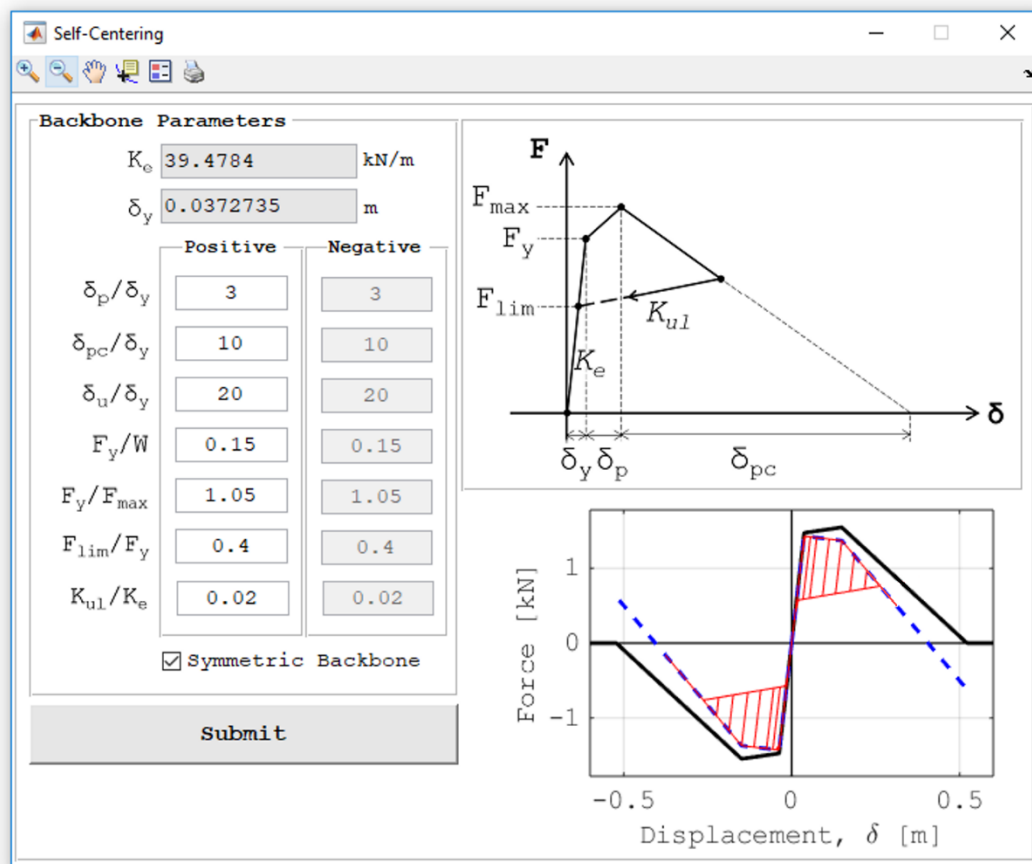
Self-Centering

Backbone Parameters

$K_e$ 39.4784 kN/m

$\delta_y$ 0.0372735 m

| | Positive | Negative |
|---|---|---|
| $\delta_p/\delta_y$ | 3 | 3 |
| $\delta_{pc}/\delta_y$ | 10 | 10 |
| $\delta_u/\delta_y$ | 20 | 20 |
| $F_y/W$ | 0.15 | 0.15 |
| $F_y/F_{max}$ | 1.05 | 1.05 |
| $F_{lim}/F_y$ | 0.4 | 0.4 |
| $K_{ul}/K_e$ | 0.02 | 0.02 |

☑ Symmetric Backbone

Submit

F
$F_{max}$
$F_y$
$F_{lim}$
$K_{ul}$
$K_e$
δ
$\delta_y$ $\delta_p$ $\delta_{pc}$

Force [kN]
1
0
−1
−0.5 0 0.5
Displacement, $\delta$ [m]